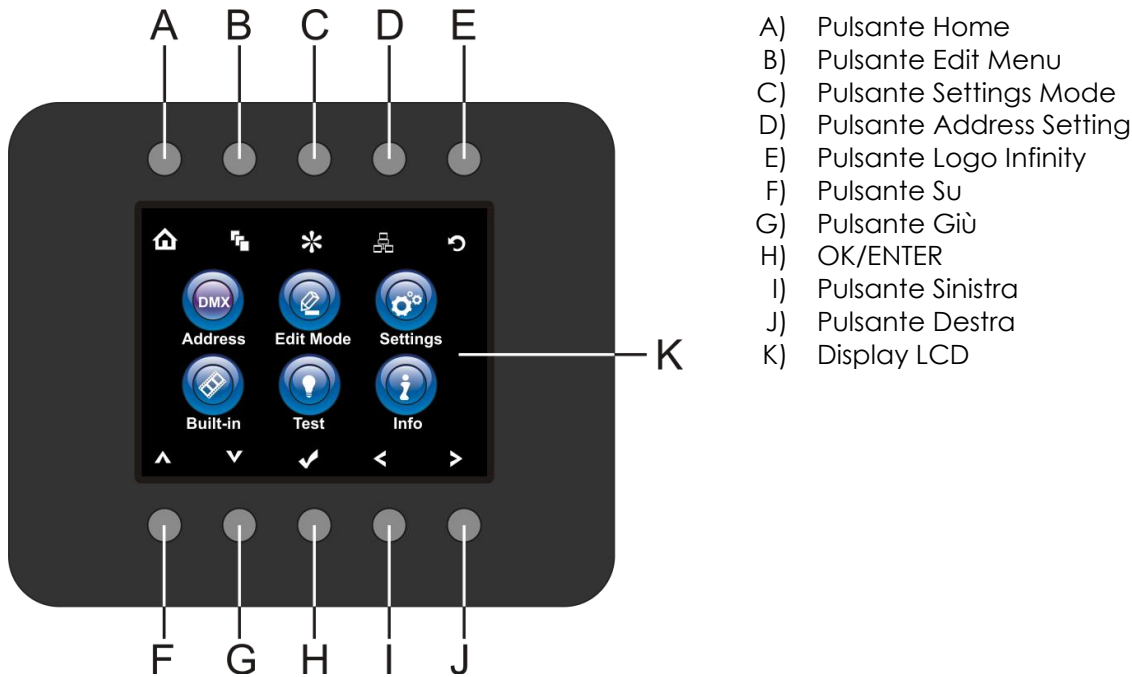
A B C D E

DMX
Address
Edit Mode
Settings
Built-in
Test
Info

K

F G H I J

A) Pulsante Home
B) Pulsante Edit Menu
C) Pulsante Settings Mode
D) Pulsante Address Setting
E) Pulsante Logo Infinity
F) Pulsante Su
G) Pulsante Giù
H) OK/ENTER
I) Pulsante Sinistra
J) Pulsante Destra
K) Display LCD